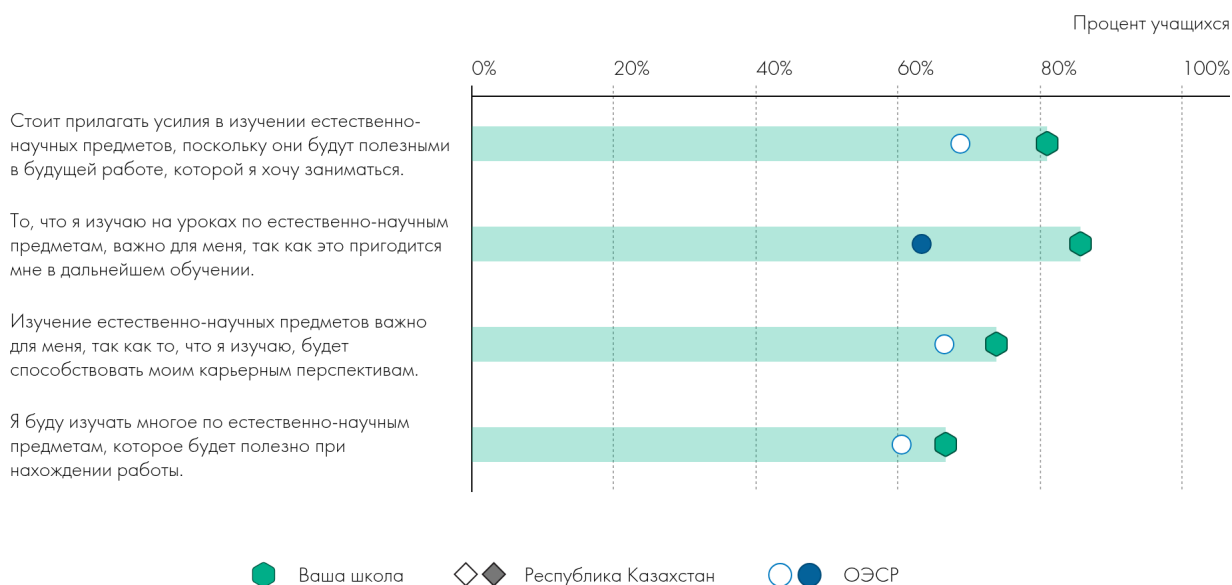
Процент учащихся

0% 20% 40% 60% 80% 100%

Стоит прилагать усилия в изучении естественно-научных предметов, поскольку они будут полезными в будущей работе, которой я хочу заниматься.

То, что я изучаю на уроках по естественно-научным предметам, важно для меня, так как это пригодится мне в дальнейшем обучении.

Изучение естественно-научных предметов важно для меня, так как то, что я изучаю, будет способствовать моим карьерным перспективам.

Я буду изучать многое по естественно-научным предметам, которое будет полезно при нахождении работы.

Ваша школа Республика Казахстан ОЭСР